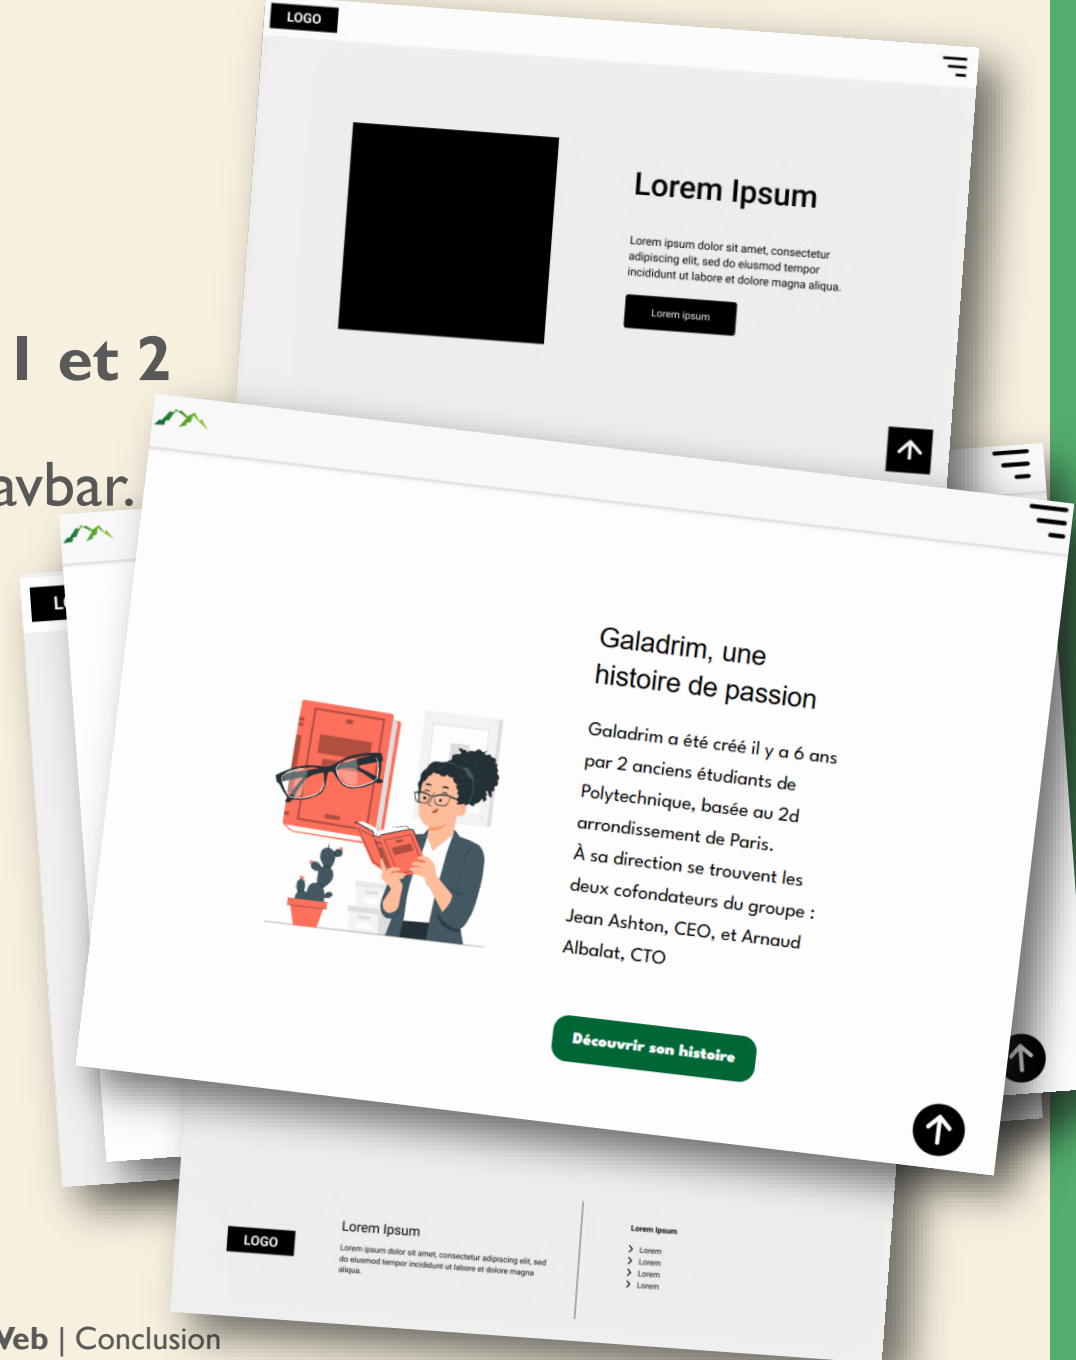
LOGO

Lorem Ipsum

Lorem ipsum dolor sit amet, consectetur adipiscing elit, sed do eiusmod tempor incididunt ut labore et dolore magna aliqua.

Lorem ipsum

1 et 2

avbar.

L

Galadrim, une histoire de passion

Galadrim a été créé il y a 6 ans par 2 anciens étudiants de Polytechnique, basée au 2d arrondissement de Paris. À sa direction se trouvent les deux cofondateurs du groupe : Jean Ashton, CEO, et Arnaud Albalat, CTO

Découvrir son histoire

LOGO

Lorem Ipsum

Lorem ipsum dolor sit amet, consectetur adipiscing elit, sed do eiusmod tempor incididunt ut labore et dolore magna aliqua.

Lorem Ipsum
Lorem
Lorem
Lorem
Lorem

Veb | Conclusion